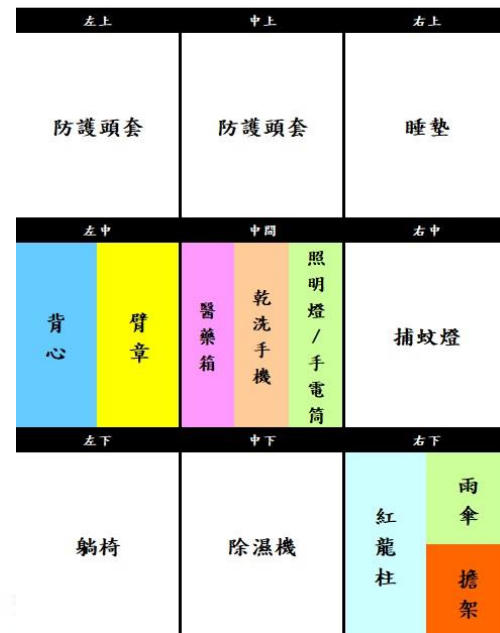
| 左上 | 中上 | 右上 |
|---|---|---|
| 防護頭套 | 防護頭套 | 睡墊 |

| 左中 | | 中間 | | | 右中 |
|---|---|---|---|---|---|
| 背心 | 臂章 | 醫藥箱 | 乾洗手機 | 照明燈/手電筒 | 捕蚊燈 |

| 左下 | 中下 | 右下 | |
|---|---|---|---|
| 躺椅 | 除濕機 | 紅龍柱 | 雨傘 |
| | | | 擔架 |